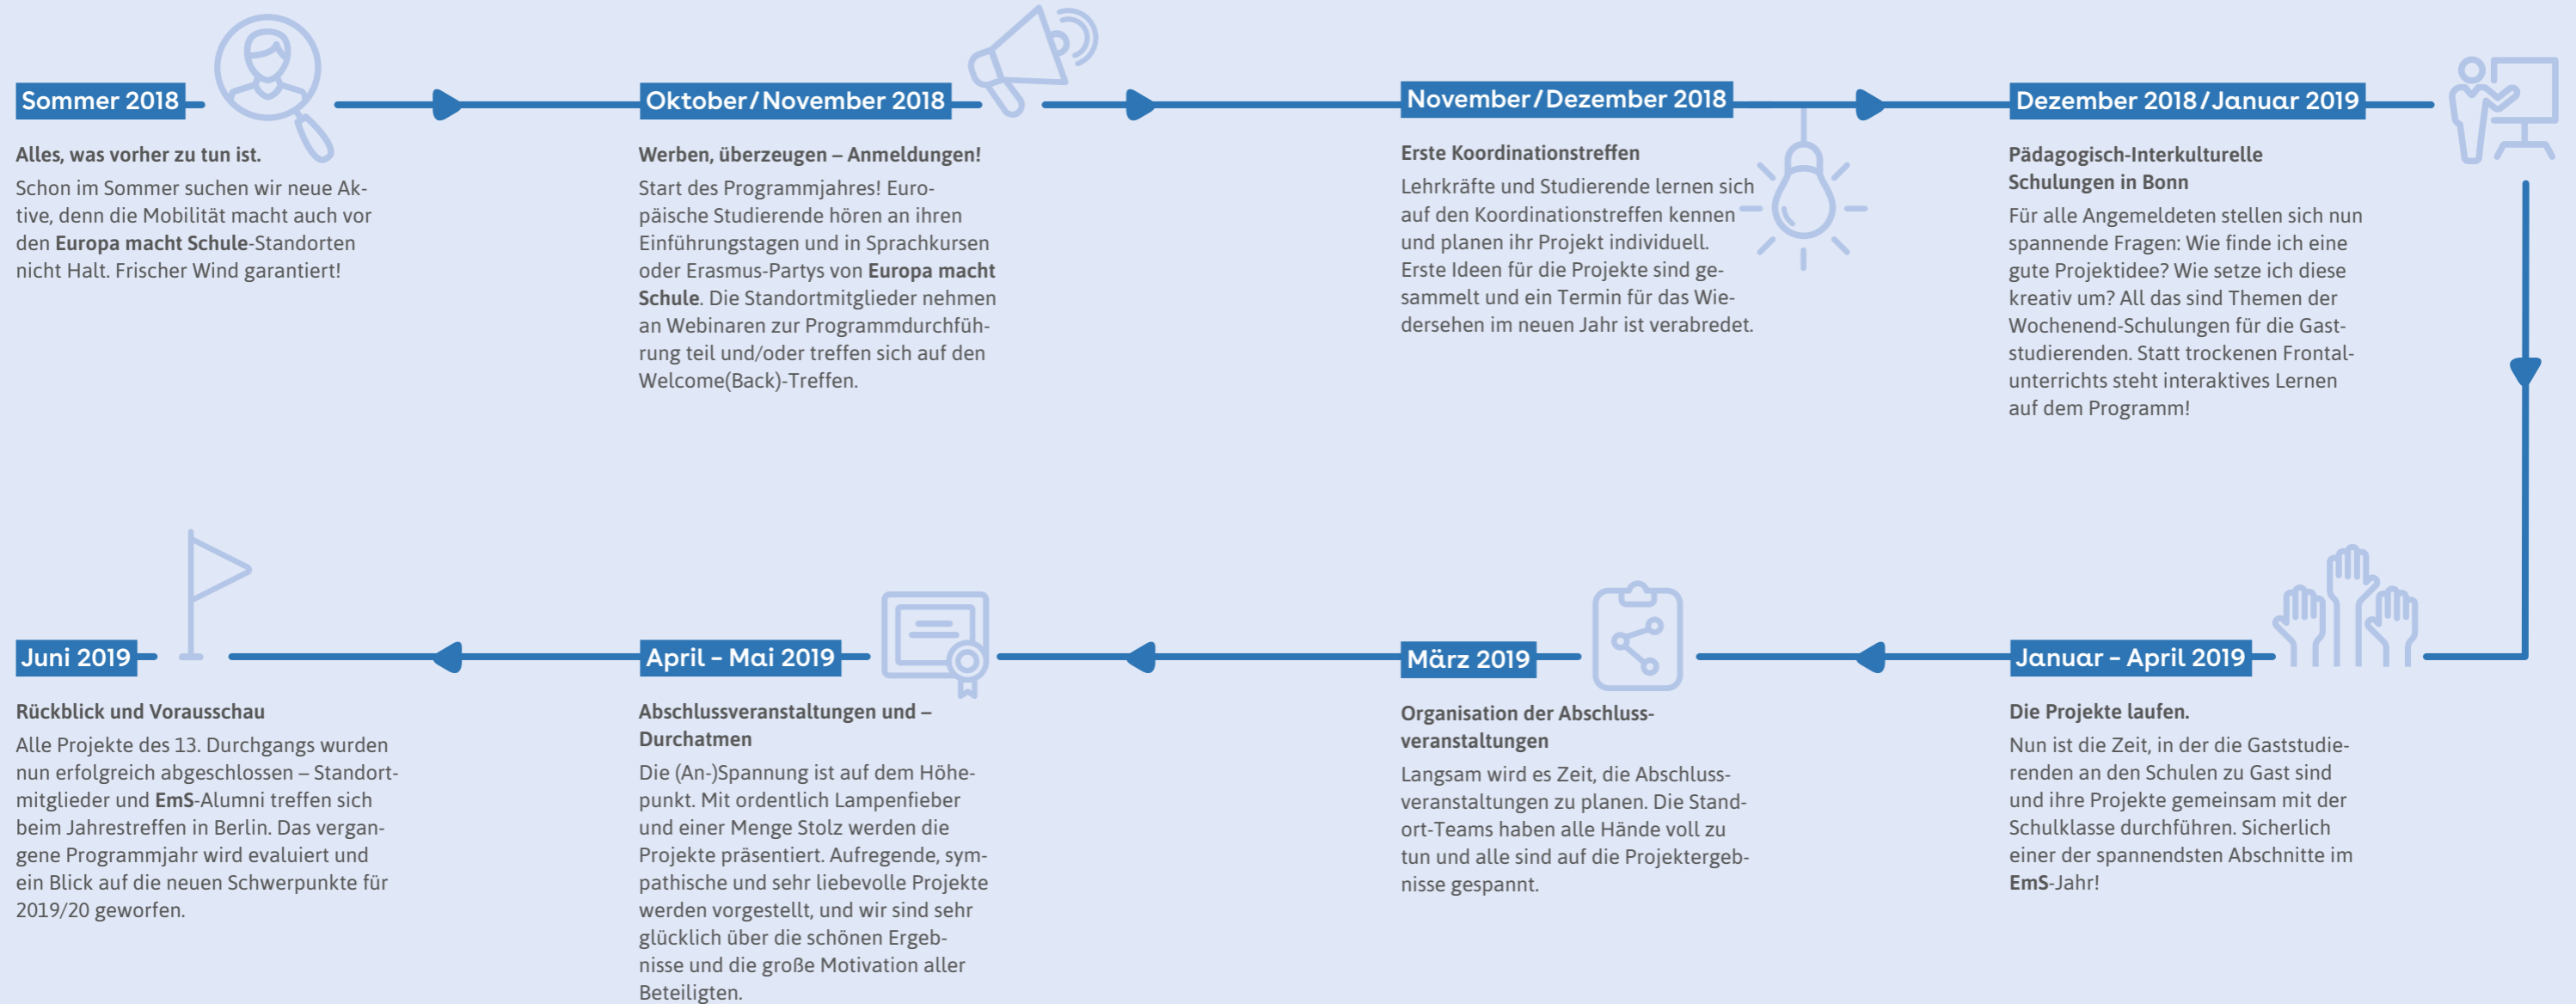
Sommer 2018

Alles, was vorher zu tun ist.

Schon im Sommer suchen wir neue Aktive, denn die Mobilität macht auch vor den **Europa macht Schule**-Standorten nicht Halt. Frischer Wind garantiert!

Oktober/November 2018

Werben, überzeugen – Anmeldungen!

Start des Programmjahres! Europäische Studierende hören an ihren Einführungstagen und in Sprachkursen oder Erasmus-Partys von **Europa macht Schule**. Die Standortmitglieder nehmen an Webinaren zur Programmdurchführung teil und/oder treffen sich auf den Welcome(Back)-Treffen.

November/Dezember 2018

Erste Koordinationstreffen

Lehrkräfte und Studierende lernen sich auf den Koordinationstreffen kennen und planen ihr Projekt individuell. Erste Ideen für die Projekte sind gesammelt und ein Termin für das Wiedersehen im neuen Jahr ist verabredet.

Dezember 2018/Januar 2019

Pädagogisch-Interkulturelle Schulungen in Bonn

Für alle Angemeldeten stellen sich nun spannende Fragen: Wie finde ich eine gute Projektidee? Wie setze ich diese kreativ um? All das sind Themen der Wochenend-Schulungen für die Gaststudierenden. Statt trockenen Frontalunterrichts steht interaktives Lernen auf dem Programm!

Juni 2019

Rückblick und Vorausschau

Alle Projekte des 13. Durchgangs wurden nun erfolgreich abgeschlossen – Standortmitglieder und **EmS**-Alumni treffen sich beim Jahrestreffen in Berlin. Das vergangene Programmjahr wird evaluiert und ein Blick auf die neuen Schwerpunkte für 2019/20 geworfen.

April – Mai 2019

Abschlussveranstaltungen und – Durchatmen

Die (An-)Spannung ist auf dem Höhepunkt. Mit ordentlich Lampenfieber und einer Menge Stolz werden die Projekte präsentiert. Aufregende, sympathische und sehr liebevolle Projekte werden vorgestellt, und wir sind sehr glücklich über die schönen Ergebnisse und die große Motivation aller Beteiligten.

März 2019

Organisation der Abschlussveranstaltungen

Langsam wird es Zeit, die Abschlussveranstaltungen zu planen. Die Stand-ort-Teams haben alle Hände voll zu tun und alle sind auf die Projektergebnisse gespannt.

Januar – April 2019

Die Projekte laufen.

Nun ist die Zeit, in der die Gaststudierenden an den Schulen zu Gast sind und ihre Projekte gemeinsam mit der Schulklasse durchführen. Sicherlich einer der spannendsten Abschnitte im **EmS**-Jahr!